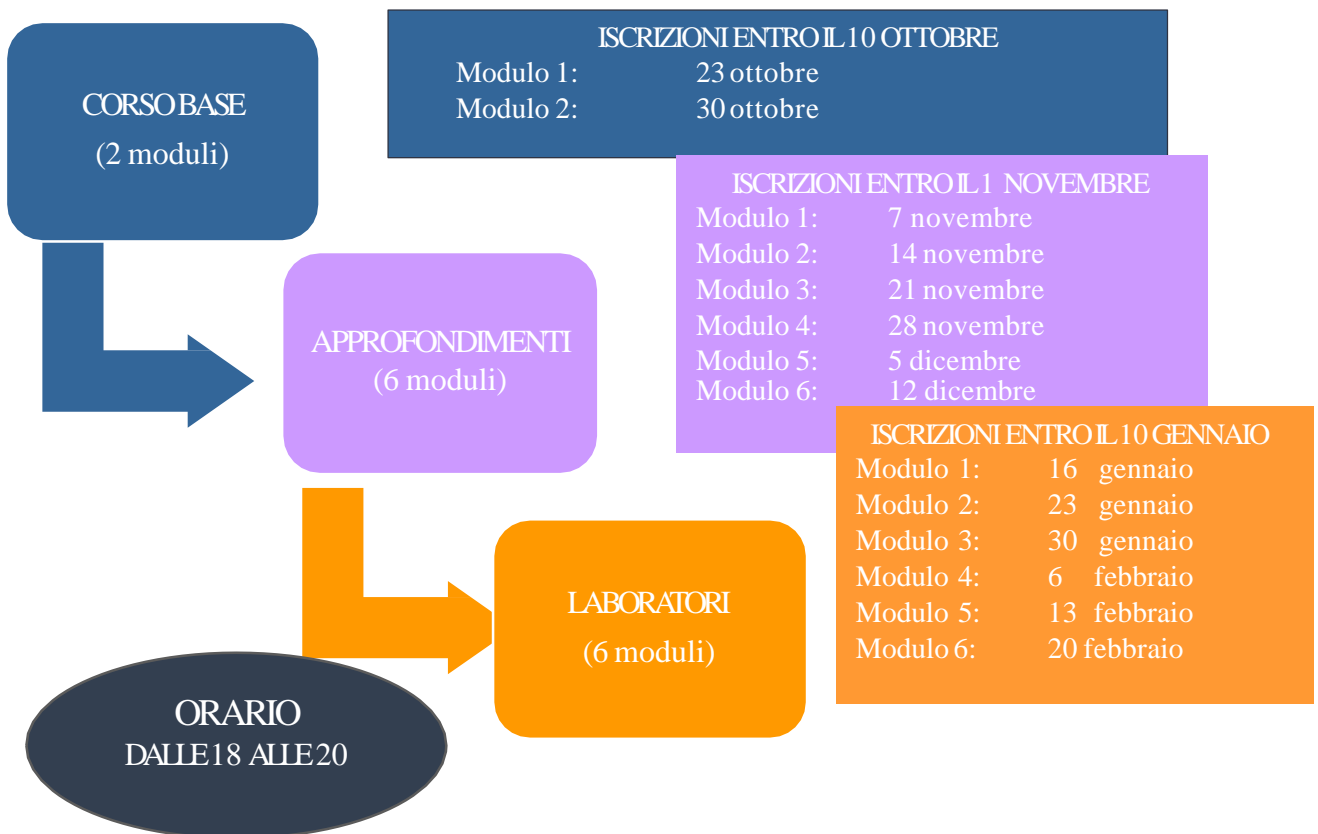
CORSO BASE
(2 moduli)

ISCRIZIONI ENTRO IL 10 OTTOBRE
Modulo 1: 23 ottobre
Modulo 2: 30 ottobre

APPROFONDIMENTI
(6 moduli)

ISCRIZIONI ENTRO IL 1 NOVEMBRE
Modulo 1: 7 novembre
Modulo 2: 14 novembre
Modulo 3: 21 novembre
Modulo 4: 28 novembre
Modulo 5: 5 dicembre
Modulo 6: 12 dicembre

LABORATORI
(6 moduli)

ISCRIZIONI ENTRO IL 10 GENNAIO
Modulo 1: 16 gennaio
Modulo 2: 23 gennaio
Modulo 3: 30 gennaio
Modulo 4: 6 febbraio
Modulo 5: 13 febbraio
Modulo 6: 20 febbraio

ORARIO
DALLE 18 ALLE 20